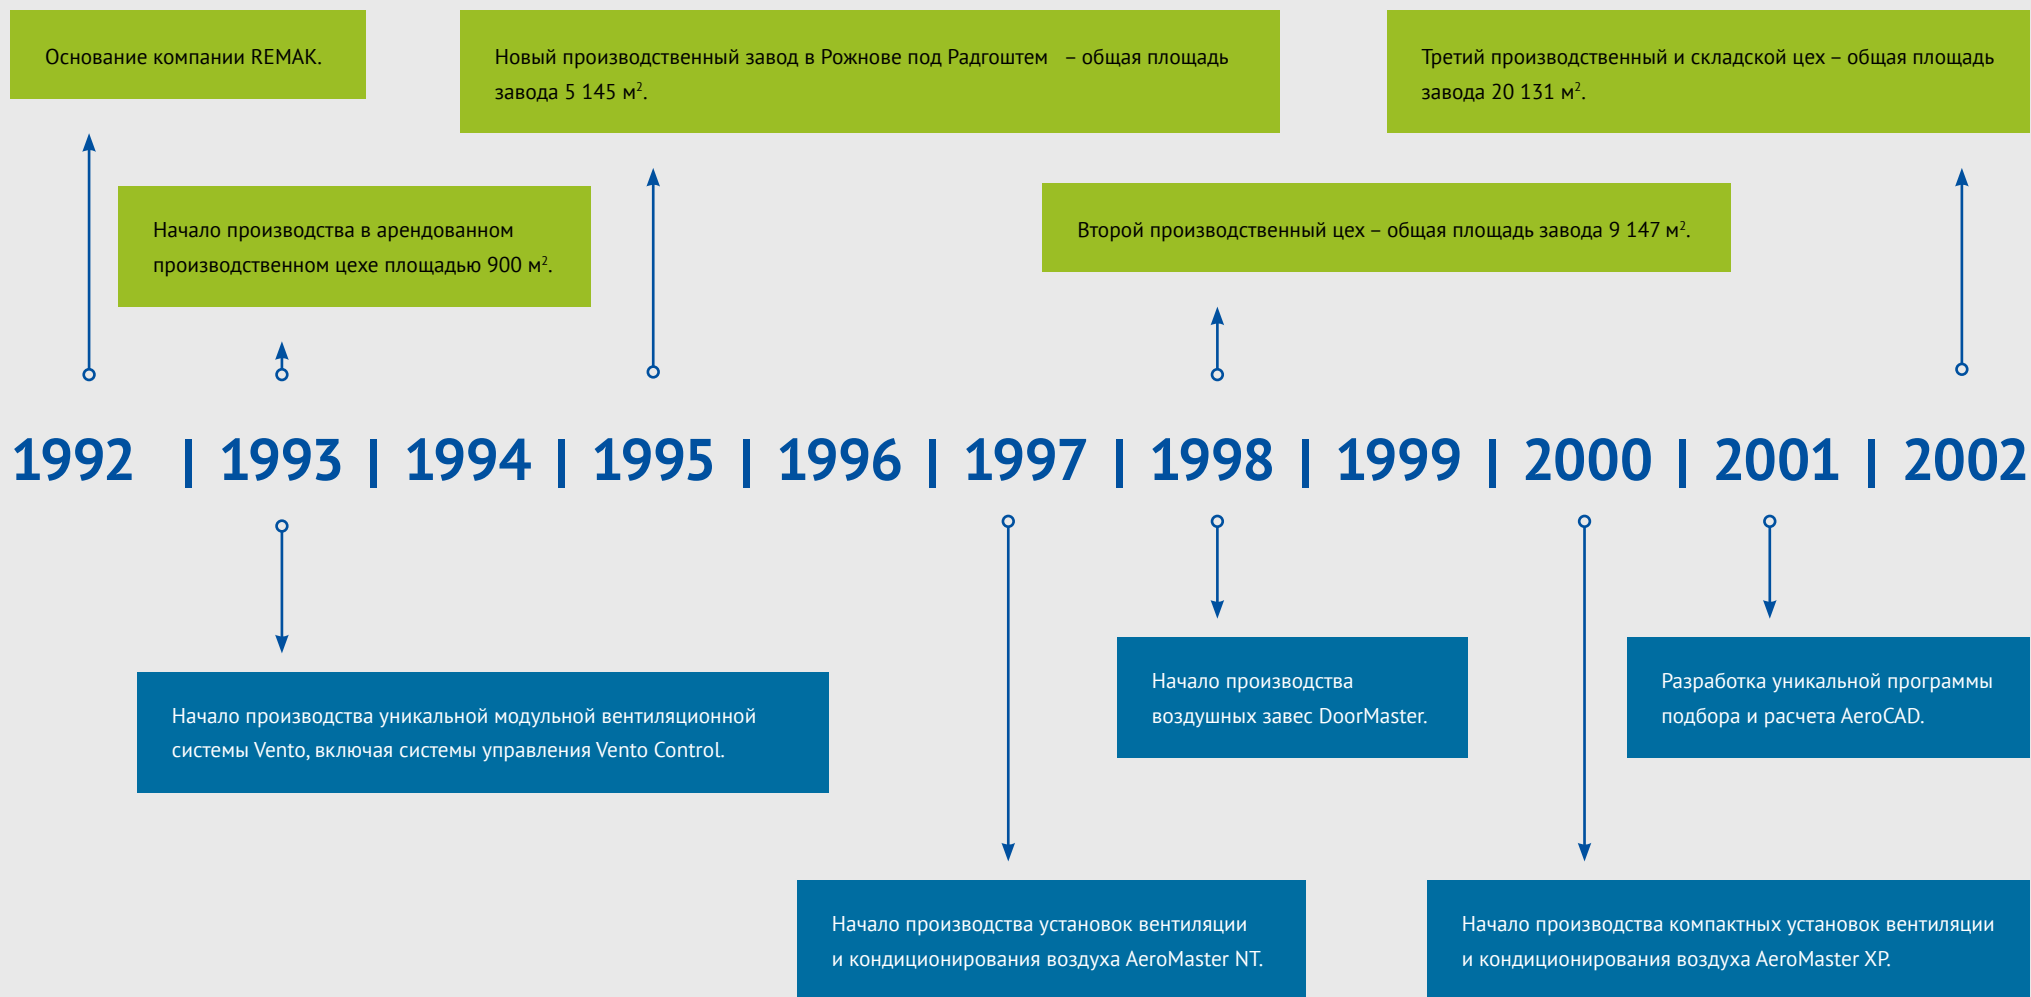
Основание компании REMAK.

Начало производства в арендованном производственном цехе площадью 900 м$^2$.

Новый производственный завод в Рожнове под Радгоштем – общая площадь завода 5 145 м$^2$.

Второй производственный цех – общая площадь завода 9 147 м$^2$.

Третий производственный и складской цех – общая площадь завода 20 131 м$^2$.

1992 | 1993 | 1994 | 1995 | 1996 | 1997 | 1998 | 1999 | 2000 | 2001 | 2002

Начало производства уникальной модульной вентиляционной системы Vento, включая системы управления Vento Control.

Начало производства воздушных завес DoorMaster.

Разработка уникальной программы подбора и расчета AeroCAD.

Начало производства установок вентиляции и кондиционирования воздуха AeroMaster NT.

Начало производства компактных установок вентиляции и кондиционирования воздуха AeroMaster XP.